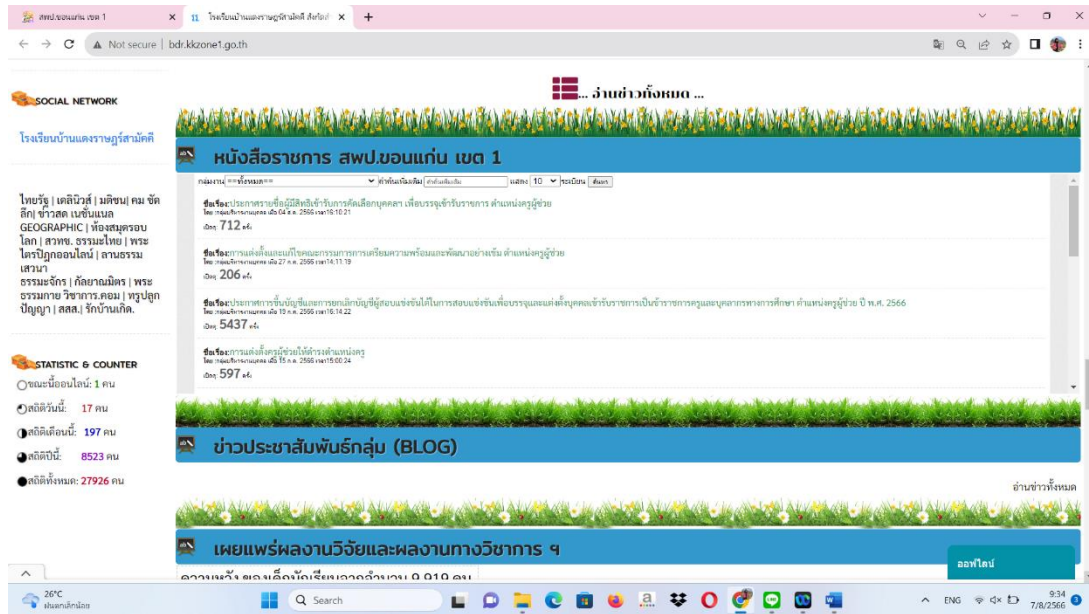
สพป.ขอนแก่น เขต 1 × โรงเรียนบ้านแดงราษฎร์สามัคคี สังกัด ×

Not secure | bdr.kkzone1.go.th

... อ่านข่าวทั้งหมด ...

SOCIAL NETWORK

โรงเรียนบ้านแดงราษฎร์สามัคคี

ไทยรัฐ | เดลินิวส์ | มติชน| คม ชัด ลึก| ข่าวสด เนชั่นแนล GEOGRAPHIC | ห้องสมุดรอบโลก | สวทช. ธรรมะไทย | พระไตรปิฎกออนไลน์ | ลานธรรมเสวนา ธรรมะจักร | กัลยาณมิตร | พระธรรมกาย วิชาการ.คอม | ทรูปลูกปัญญา | สสส.| รักบ้านเกิด.

STATISTIC & COUNTER

ขณะนี้ออนไลน์: 1 คน

สถิติวันนี้: 17 คน

สถิติเดือนนี้: 197 คน

สถิติปีนี้: 8523 คน

สถิติทั้งหมด: 27926 คน

หนังสือราชการ สพป.ขอนแก่น เขต 1

กลุ่มงาน ==ทั้งหมด== คำค้นเรื่องเดิม แสดง 10 ระเบียน ค้นหา

ชื่อเรื่อง:ประกาศรายชื่อผู้มีสิทธิเข้ารับการคัดเลือกบุคคลฯ เพื่อบรรจุเข้ารับราชการ ตำแหน่งครูผู้ช่วย
โดย :กลุ่มบริหารงานบุคคล เมื่อ 04 ส.ค. 2566 เวลา16:10:21
เปิดดู 712 ครั้ง

ชื่อเรื่อง:การแต่งตั้งคณะกรรมการการเตรียมความพร้อมและพัฒนาอย่างเข้ม ตำแหน่งครูผู้ช่วย
โดย :กลุ่มบริหารงานบุคคล เมื่อ 27 ก.ค. 2566 เวลา14:11:19
เปิดดู 206 ครั้ง

ชื่อเรื่อง:ประกาศการขึ้นบัญชีและการยกเลิกบัญชีผู้สอบแข่งขันได้ในการสอบแข่งขันเพื่อบรรจุและแต่งตั้งบุคคลเข้ารับราชการเป็นข้าราชการครูและบุคลากรทางการศึกษา ตำแหน่งครูผู้ช่วย ปี พ.ศ. 2566
โดย :กลุ่มบริหารงานบุคคล เมื่อ 19 ก.ค. 2566 เวลา16:14:22
เปิดดู 5437 ครั้ง

ชื่อเรื่อง:การแต่งตั้งครูผู้ช่วยให้ดำรงตำแหน่งครู
โดย :กลุ่มบริหารงานบุคคล เมื่อ 15 ก.ค. 2566 เวลา15:00:24
เปิดดู 597 ครั้ง

ข่าวประชาสัมพันธ์กลุ่ม (BLOG)

อ่านข่าวทั้งหมด

เผยแพร่ผลงานวิจัยและผลงานทางวิชาการ ฯ

ความหวัง ของเด็กนักเรียนจากจำนวน 9,919 คน

ออฟไลน์

26°C ฝนตกเล็กน้อย

Search

ENG 9:34 7/8/2566